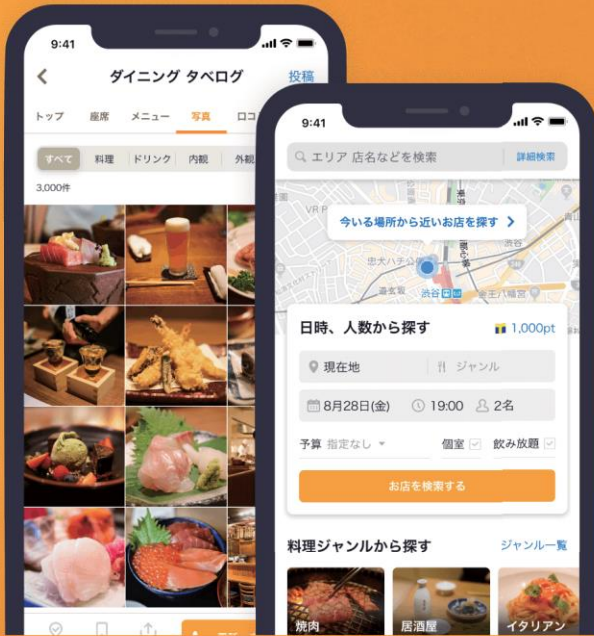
9:41

ダイニング タベログ

投稿

トップ

座席

メニュー

写真

ロコ

すべて

料理

ドリンク

内観

外観

3,000件

9:41

エリア 店名などを検索

詳細検索

今いる場所から近いお店を探す

VR P

忠犬ハチ公

渋谷

渋谷

金王八幡宮

日時、人数から探す

1,000pt

現在地

ジャンル

8月28日(金)

19:00

2名

予算 指定なし

個室

飲み放題

お店を検索する

料理ジャンルから探す

ジャンル一覧

焼肉

居酒屋

イタリアン